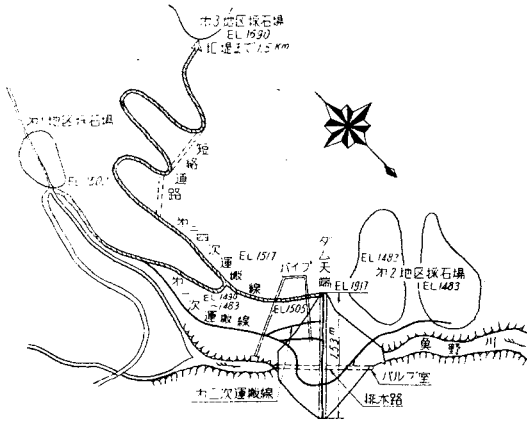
才3地区採石場
EL 1590
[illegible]堤まで1.5 Km

才1地区採石場
EL 1201

短絡運路

才二四次運搬線
EL 1517

ダム天端
EL 1917

パイプ

EL 1482
才2地区採石場
EL 1483

才一次運搬線
EL 1490
EL 1483

EL 1505

153 m

奥野川

才二次運搬線

バルブ室

排水路